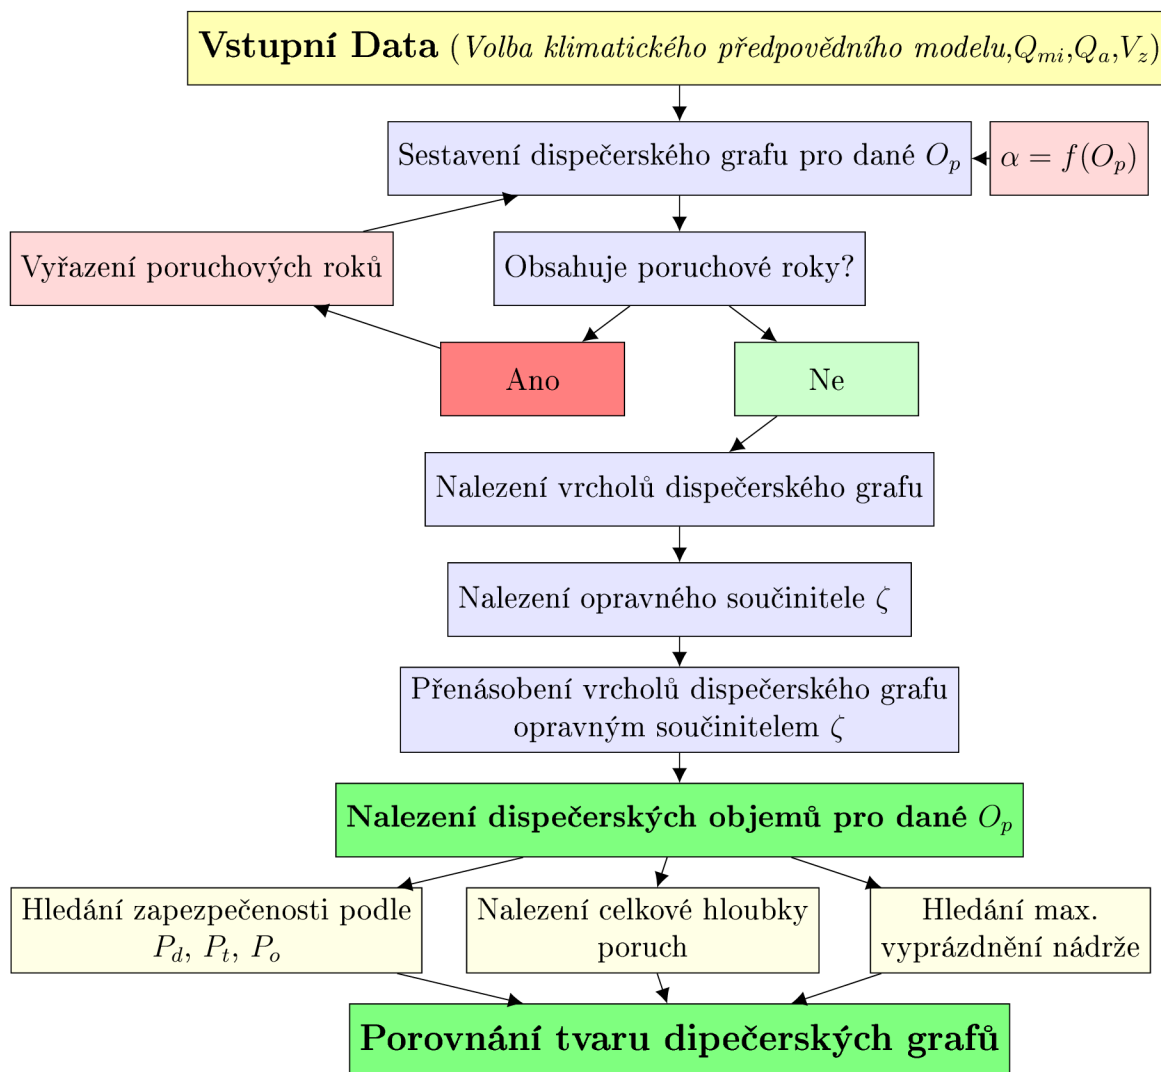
**Vstupní Data** (*Volba klimatického předpovědního modelu*,$Q_{mi}$,$Q_a$,$V_z$)

Sestavení dispečerského grafu pro dané $O_p$

$\alpha = f(O_p)$

Vyřazení poruchových roků

Obsahuje poruchové roky?

Ano

Ne

Nalezení vrcholů dispečerského grafu

Nalezení opravného součinitele $\zeta$

Přenásobení vrcholů dispečerského grafu opravným součinitelem $\zeta$

**Nalezení dispečerských objemů pro dané** $O_p$

Hledání zapezpečenosti podle $P_d$, $P_t$, $P_o$

Nalezení celkové hloubky poruch

Hledání max. vyprázdnění nádrže

**Porovnání tvaru dipečerských grafů**